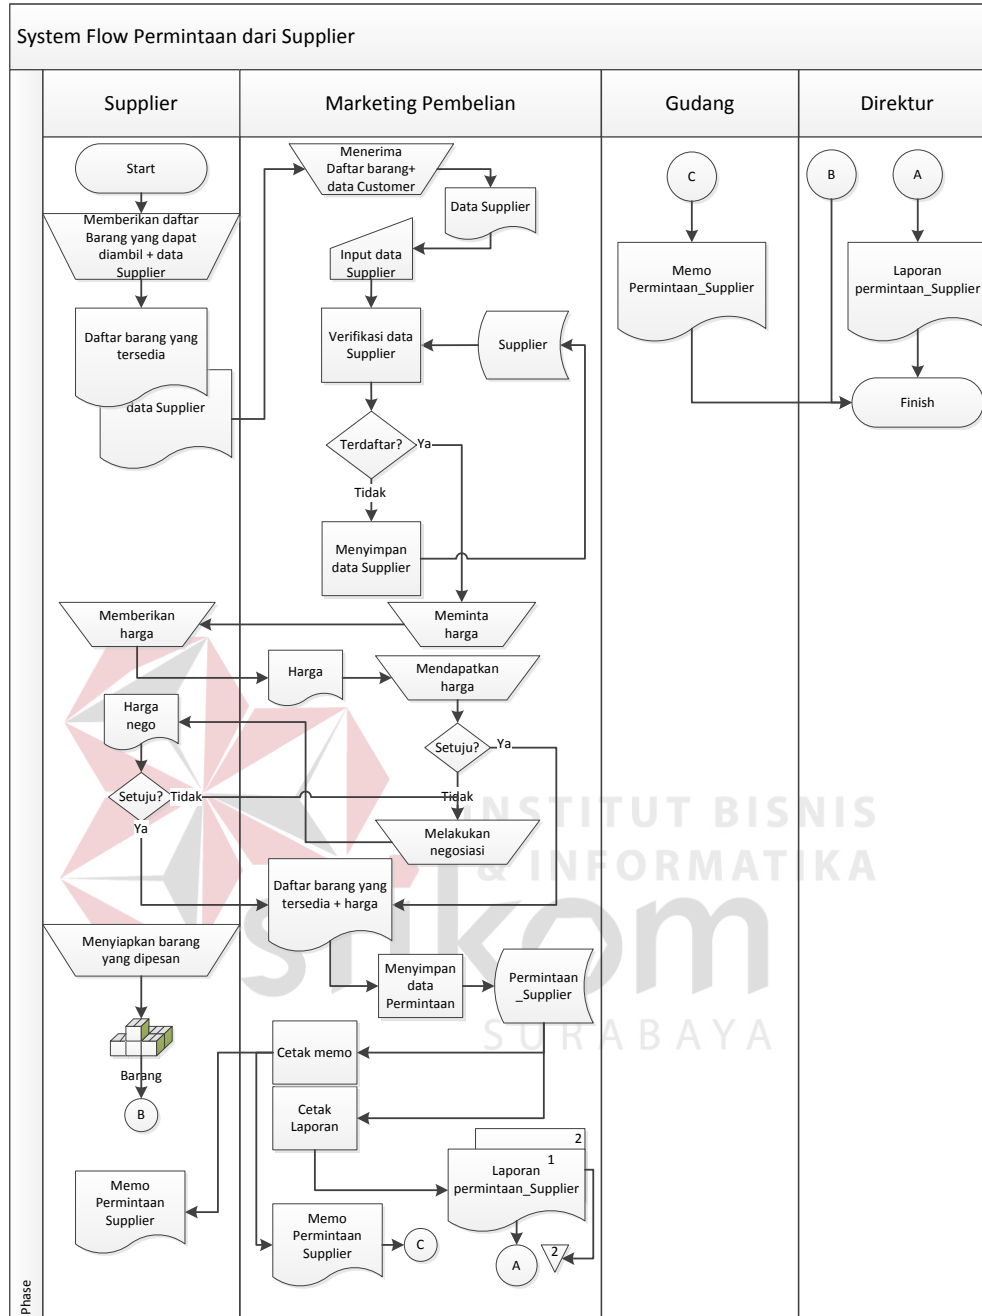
System Flow Permintaan dari Supplier

Supplier

Marketing Pembelian

Gudang

Direktur

Start

Memberikan daftar Barang yang dapat diambil + data Supplier

Daftar barang yang tersedia

data Supplier

Menerima Daftar barang+ data Customer

Data Supplier

Input data Supplier

Verifikasi data Supplier

Supplier

Terdaftar?

Ya

Tidak

Menyimpan data Supplier

C

Memo Permintaan_Supplier

B

A

Laporan permintaan_Supplier

Finish

Memberikan harga

Meminta harga

Harga

Mendapatkan harga

Harga nego

Setuju?

Ya

Setuju?

Tidak

Tidak

Ya

Melakukan negosiasi

Daftar barang yang tersedia + harga

Menyiapkan barang yang dipesan

Menyimpan data Permintaan

Permintaan _Supplier

Barang

B

Cetak memo

Cetak Laporan

2

1

Laporan permintaan_Supplier

Memo Permintaan Supplier

Memo Permintaan Supplier

C

A

2

Phase

INSTITUT BISNIS & INFORMATIKA

stikom

SURABAYA